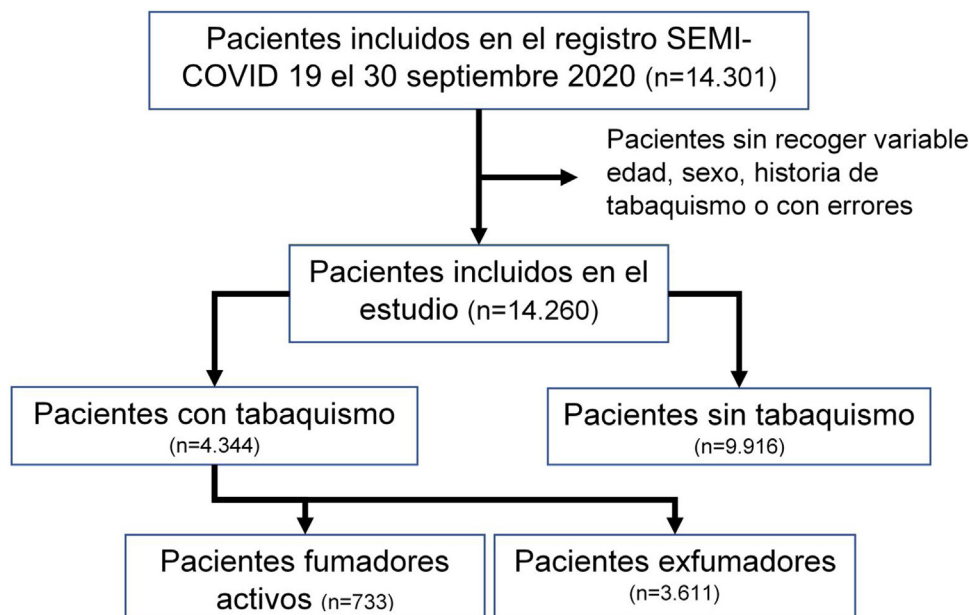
Pacientes incluidos en el registro SEMI-COVID 19 el 30 septiembre 2020 (n=14.301)

Pacientes sin recoger variable edad, sexo, historia de tabaquismo o con errores

Pacientes incluidos en el estudio (n=14.260)

Pacientes con tabaquismo (n=4.344)

Pacientes sin tabaquismo (n=9.916)

Pacientes fumadores activos (n=733)

Pacientes exfumadores (n=3.611)